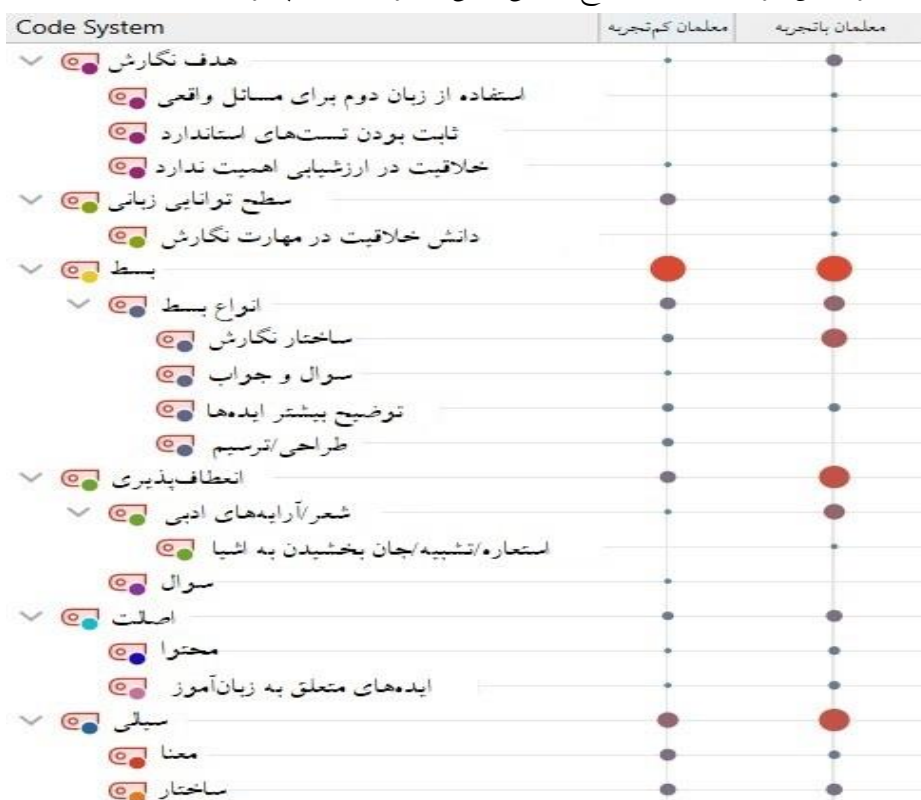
| Code System | معلمان کم‌تجربه | معلمان باتجربه |
|---|---|---|
| هدف نگارش | | |
| استفاده از زبان دوم برای مسائل واقعی | | |
| ثابت بودن تست‌های استاندارد | | |
| خلاقیت در ارزشیابی اهمیت ندارد | | |
| سطح توانایی زبانی | | |
| دانش خلاقیت در مهارت نگارش | | |
| بسط | | |
| انواع بسط | | |
| ساختار نگارش | | |
| سوال و جواب | | |
| توضیح بیشتر ایده‌ها | | |
| طراحی/ترسیم | | |
| انعطاف‌پذیری | | |
| شعر/آرایه‌های ادبی | | |
| استعاره/تشبیه/جان بخشیدن به اشیا | | |
| سوال | | |
| اصالت | | |
| محتوا | | |
| ایده‌های متعلق به زبان‌آموز | | |
| سیالی | | |
| معنا | | |
| ساختار | | |